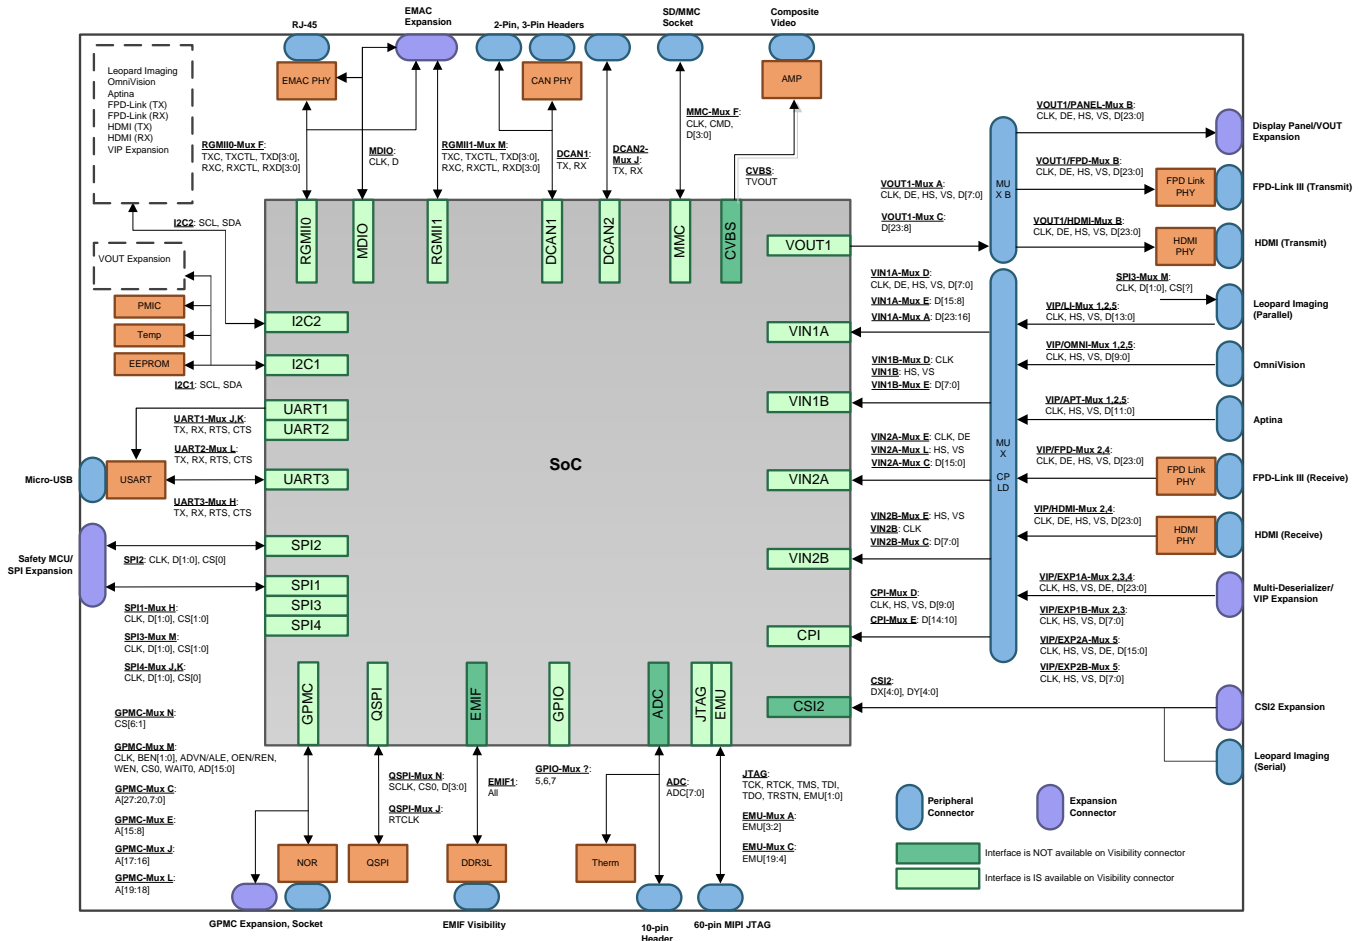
RJ-45
EMAC Expansion
2-Pin, 3-Pin Headers
SD/MMC Socket
Composite Video

Leopard Imaging
OmniVision
Aptina
FPD-Link (TX)
FPD-Link (RX)
HDMI (TX)
HDMI (RX)
VIP Expansion

EMAC PHY
CAN PHY
AMP

RGMII0-Mux F:
TXC, TXCTL, TXD[3:0],
RXC, RXCTL, RXD[3:0]

MDIO:
CLK, D

RGMII1-Mux M:
TXC, TXCTL, TXD[3:0],
RXC, RXCTL, RXD[3:0]

DCAN1:
TX, RX

DCAN2-Mux J:
TX, RX

MMC-Mux F:
CLK, CMD,
D[3:0]

CVBS:
TVOUT

I2C2: SCL, SDA

RGMII0
MDIO
RGMII1
DCAN1
DCAN2
MMC
CVBS

VOUT Expansion
PMIC
Temp
EEPROM

I2C2
I2C1

I2C1: SCL, SDA

UART1
UART2
UART3

UART1-Mux J,K:
TX, RX, RTS, CTS
UART2-Mux L:
TX, RX, RTS, CTS
UART3-Mux H:
TX, RX, RTS, CTS

Micro-USB
USART

SoC

Safety MCU/
SPI Expansion

SPI2: CLK, D[1:0], CS[0]

SPI2
SPI1
SPI3
SPI4

SPI1-Mux H:
CLK, D[1:0], CS[1:0]
SPI3-Mux M:
CLK, D[1:0], CS[1:0]
SPI4-Mux J,K:
CLK, D[1:0], CS[0]

GPMC
QSPI
EMIF
GPIO
ADC
JTAG
EMU

GPMC-Mux N:
CS[6:1]

GPMC-Mux M:
CLK, BEN[1:0], ADVN/ALE, OEN/REN,
WEN, CS0, WAIT0, AD[15:0]

GPMC-Mux C:
A[27:20,7:0]

GPMC-Mux E:
A[15:8]

GPMC-Mux J:
A[17:16]

GPMC-Mux L:
A[19:18]

QSPI-Mux N:
SCLK, CS0, D[3:0]
QSPI-Mux J:
RTCLK

EMIF1:
All

GPIO-Mux ?:
5,6,7

ADC:
ADC[7:0]

JTAG:
TCK, RTCK, TMS, TDI,
TDO, TRSTN, EMU[1:0]

EMU-Mux A:
EMU[3:2]

EMU-Mux C:
EMU[19:4]

NOR
QSPI
DDR3L
Therm

GPMC Expansion, Socket
EMIF Visibility
10-pin Header
60-pin MIPI JTAG

VOUT1
VIN1A
VIN1B
VIN2A
VIN2B
CPI
CSI2

VOUT1-Mux A:
CLK, DE, HS, VS, D[7:0]
VOUT1-Mux C:
D[23:8]

MU X B

VOUT1/PANEL-Mux B:
CLK, DE, HS, VS, D[23:0]
VOUT1/FPD-Mux B:
CLK, DE, HS, VS, D[23:0]
VOUT1/HDMI-Mux B:
CLK, DE, HS, VS, D[23:0]

FPD Link PHY
HDMI PHY

Display Panel/VOUT Expansion
FPD-Link III (Transmit)
HDMI (Transmit)

VIN1A-Mux D:
CLK, DE, HS, VS, D[7:0]
VIN1A-Mux E: D[15:8]
VIN1A-Mux A: D[23:16]

VIN1B-Mux D: CLK
VIN1B: HS, VS
VIN1B-Mux E: D[7:0]

VIN2A-Mux E: CLK, DE
VIN2A-Mux L: HS, VS
VIN2A-Mux C: D[15:0]

VIN2B-Mux E: HS, VS
VIN2B: CLK
VIN2B-Mux C: D[7:0]

CPI-Mux D:
CLK, HS, VS, D[9:0]
CPI-Mux E: D[14:10]

CSI2:
DX[4:0], DY[4:0]

MU X CP LD

SPI3-Mux M:
CLK, D[1:0], CS[?]
VIP/LI-Mux 1,2,5:
CLK, HS, VS, D[13:0]
VIP/OMNI-Mux 1,2,5:
CLK, HS, VS, D[9:0]
VIP/APT-Mux 1,2,5:
CLK, HS, VS, D[11:0]
VIP/FPD-Mux 2,4:
CLK, DE, HS, VS, D[23:0]
VIP/HDMI-Mux 2,4:
CLK, DE, HS, VS, D[23:0]
VIP/EXP1A-Mux 2,3,4:
CLK, HS, VS, DE, D[23:0]
VIP/EXP1B-Mux 2,3:
CLK, HS, VS, D[7:0]
VIP/EXP2A-Mux 5:
CLK, HS, VS, DE, D[15:0]
VIP/EXP2B-Mux 5:
CLK, HS, VS, D[7:0]

FPD Link PHY
HDMI PHY

Leopard Imaging (Parallel)
OmniVision
Aptina
FPD-Link III (Receive)
HDMI (Receive)
Multi-Deserializer/ VIP Expansion
CSI2 Expansion
Leopard Imaging (Serial)

Peripheral Connector
Expansion Connector
Interface is NOT available on Visibility connector
Interface is IS available on Visibility connector